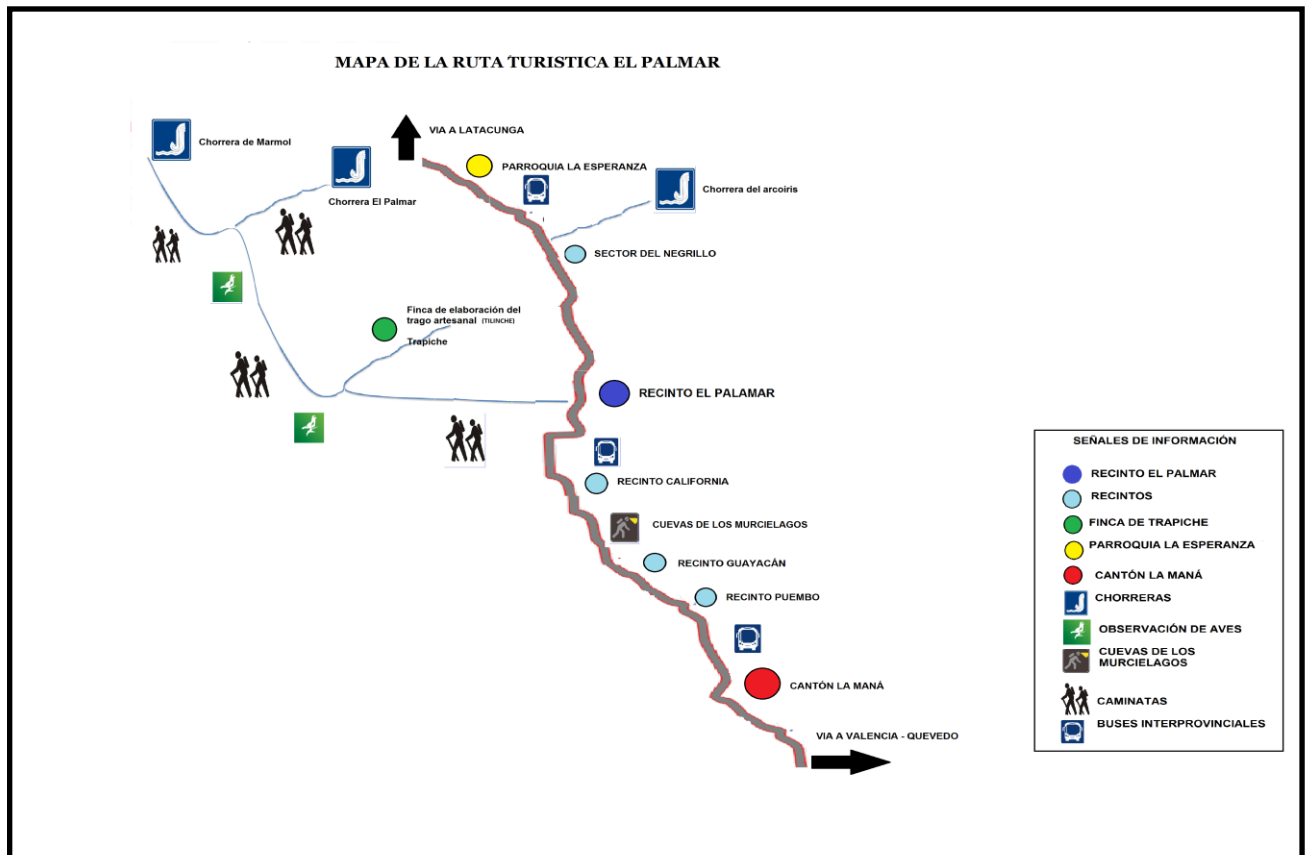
MAPA DE LA RUTA TURISTICA EL PALMAR

VIA A LATACUNGA

Chorrera de Marmol

Chorrera El Palmar

PARROQUIA LA ESPERANZA

Chorrera del arcoiris

SECTOR DEL NEGRILLO

Finca de elaboración del trago artesanal (TILINCHE)

Trapiche

RECINTO EL PALAMAR

RECINTO CALIFORNIA

CUEVAS DE LOS MURCIELAGOS

RECINTO GUAYACÁN

RECINTO PUEMBO

CANTÓN LA MANÁ

VIA A VALENCIA - QUEVEDO

SEÑALES DE INFORMACIÓN

RECINTO EL PALMAR

RECINTOS

FINCA DE TRAPICHE

PARROQUIA LA ESPERANZA

CANTÓN LA MANÁ

CHORRERAS

OBSERVACIÓN DE AVES

CUEVAS DE LOS MURCIELAGOS

CAMINATAS

BUSES INTERPROVINCIALES